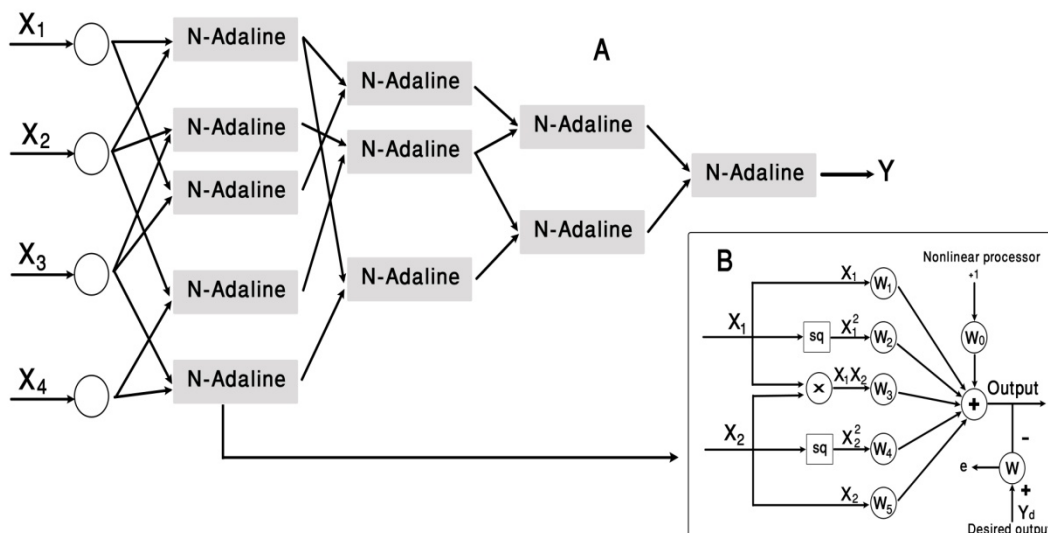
$X_1$

$X_2$

$X_3$

$X_4$

N-Adaline

N-Adaline

N-Adaline

N-Adaline

N-Adaline

N-Adaline

N-Adaline

N-Adaline

N-Adaline

N-Adaline

N-Adaline

A

Y

B

Nonlinear processor

+1

$X_1$

$W_1$

$X_1$

sq

$X_1^2$

$W_2$

$W_0$

×

$X_1X_2$

$W_3$

Output

+

$X_2$

sq

$X_2^2$

$W_4$

-

e

W

+

$X_2$

$W_5$

$Y_d$

Desired outpu